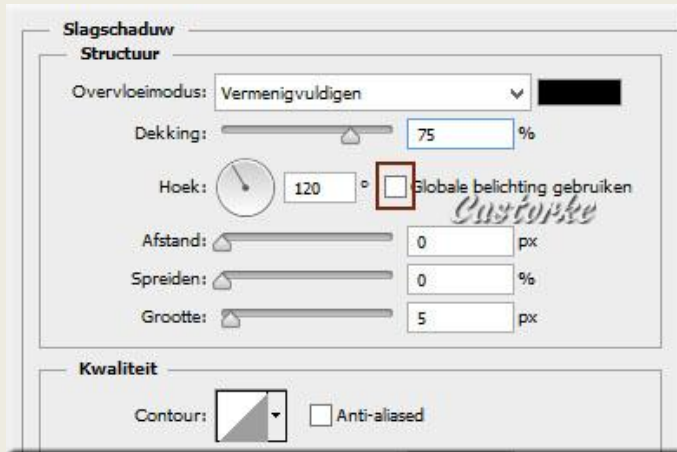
Slagschaduw
Structuur

Overvloeimodus: Vermenigvuldigen

Dekking: 75 %

Hoek: 120 ° Globale belichting gebruiken

Castorke

Afstand: 0 px

Spreiden: 0 %

Grootte: 5 px

Kwaliteit

Contour: Anti-aliased